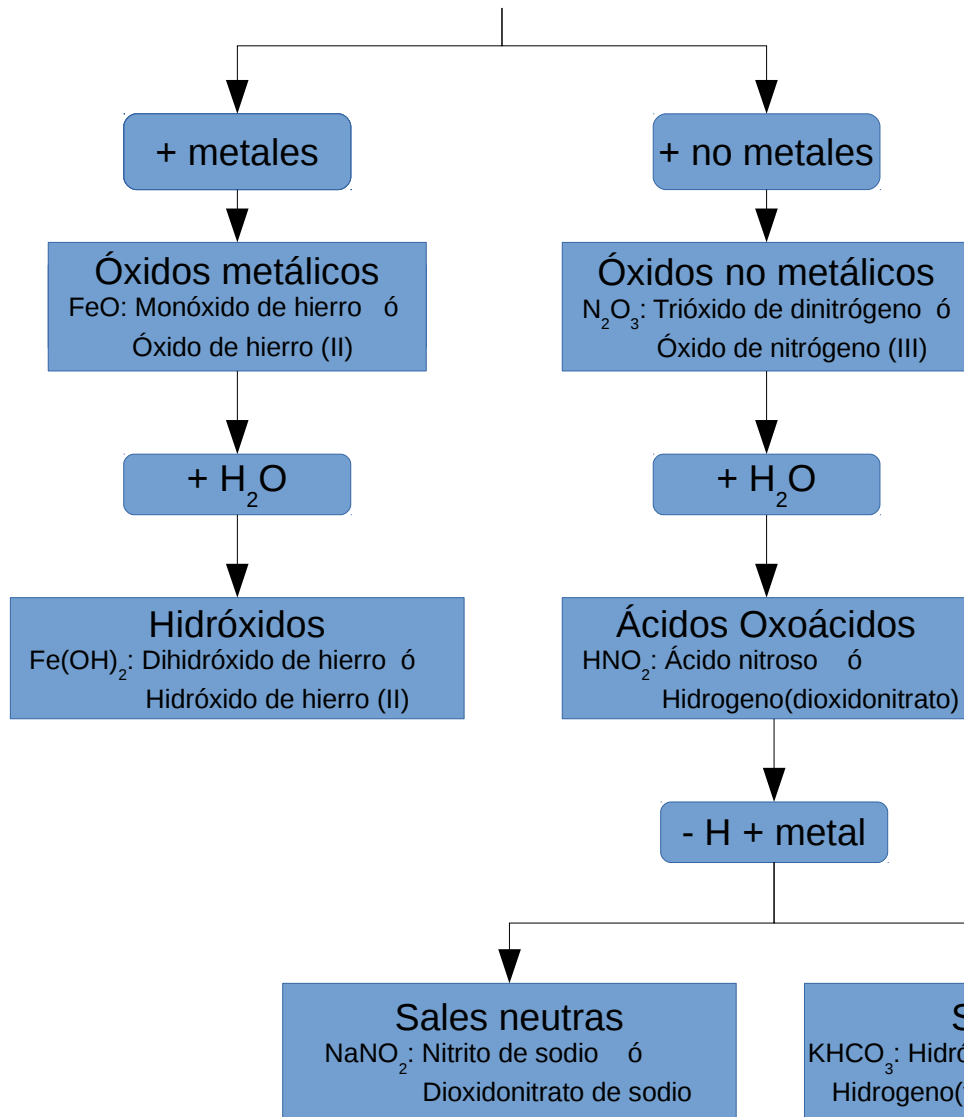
+ metales

+ no metales

Óxidos metálicos
FeO: Monóxido de hierro ó
Óxido de hierro (II)

Óxidos no metálicos
$N_2O_3$: Trióxido de dinitrógeno ó
Óxido de nitrógeno (III)

+ $H_2O$

+ $H_2O$

Hidróxidos
$Fe(OH)_2$: Dihidróxido de hierro ó
Hidróxido de hierro (II)

Ácidos Oxoácidos
$HNO_2$: Ácido nitroso ó
Hidrogeno(dioxidonitrato)

- H + metal

Sales neutras
$NaNO_2$: Nitrito de sodio ó
Dioxidonitrato de sodio

S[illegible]
$KHCO_3$: Hidró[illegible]
Hidrogeno([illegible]